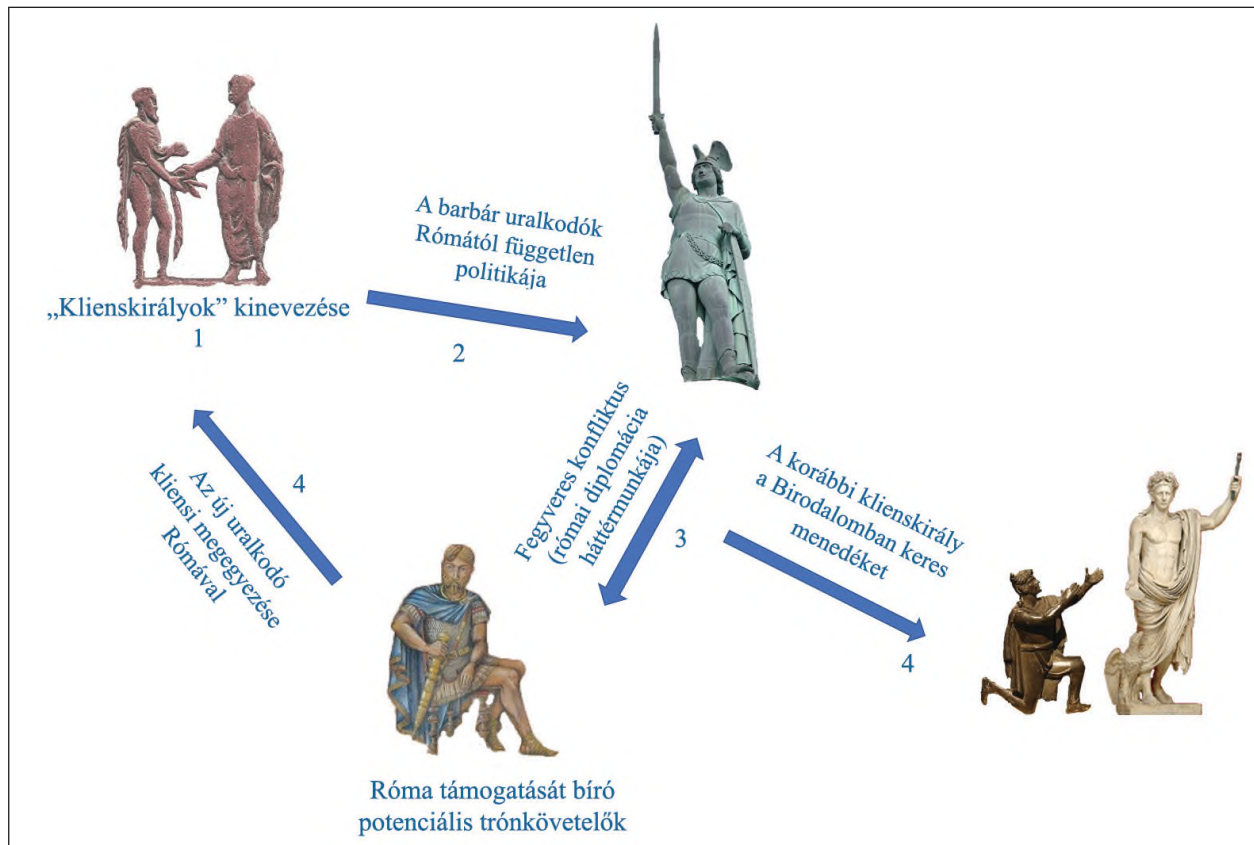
„Klienskirályok" kinevezése
1

A barbár uralkodók Rómától független politikája

2

Fegyveres konfliktus (római diplomácia háttérmunkája)

3

A korábbi klienskirály a Birodalomban keres menedéket

4

Az új uralkodó kliensi megegyezése Rómával

4

Róma támogatását bíró potenciális trónkövetelők